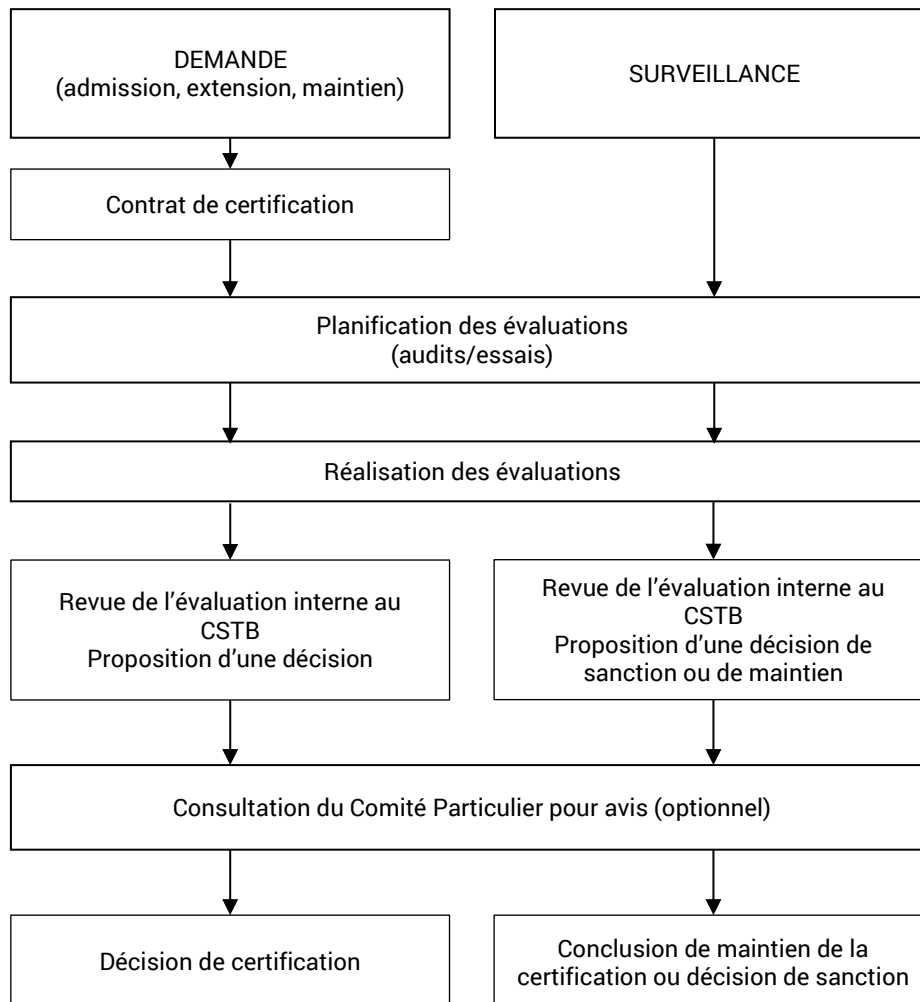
DEMANDE
(admission, extension, maintien)

SURVEILLANCE

Contrat de certification

Planification des évaluations
(audits/essais)

Réalisation des évaluations

Revue de l'évaluation interne au CSTB
Proposition d'une décision

Revue de l'évaluation interne au CSTB
Proposition d'une décision de sanction ou de maintien

Consultation du Comité Particulier pour avis (optionnel)

Décision de certification

Conclusion de maintien de la certification ou décision de sanction